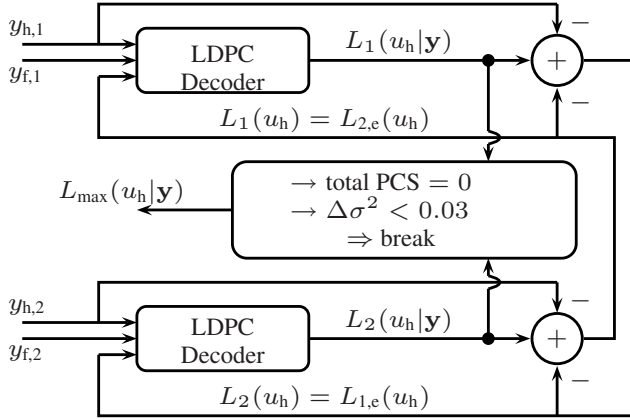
$y_{\mathrm{h},1}$

$y_{\mathrm{f},1}$

LDPC Decoder

$L_1(u_\mathrm{h}|\mathbf{y})$

$-$

$+$

$-$

$L_1(u_\mathrm{h}) = L_{2,\mathrm{e}}(u_\mathrm{h})$

$L_{\max}(u_\mathrm{h}|\mathbf{y})$

$\rightarrow$ total PCS $= 0$
$\rightarrow \Delta\sigma^2 < 0.03$
$\Rightarrow$ break

$y_{\mathrm{h},2}$

$y_{\mathrm{f},2}$

LDPC Decoder

$L_2(u_\mathrm{h}|\mathbf{y})$

$-$

$+$

$-$

$L_2(u_\mathrm{h}) = L_{1,\mathrm{e}}(u_\mathrm{h})$